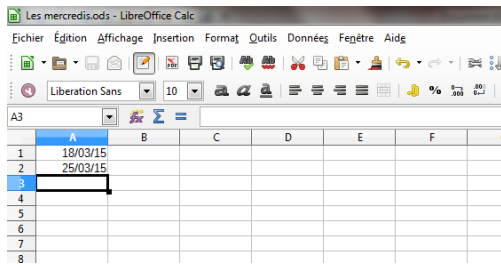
Les mercredis.ods - LibreOffice Calc

Fichier Édition Affichage Insertion Format Outils Données Fenêtre Aide

Liberation Sans 10

A3 $\Sigma$ =

| | A | B | C | D | E | F |
|---|---|---|---|---|---|---|
| 1 | 18/03/15 | | | | | |
| 2 | 25/03/15 | | | | | |
| 3 | | | | | | |
| 4 | | | | | | |
| 5 | | | | | | |
| 6 | | | | | | |
| 7 | | | | | | |
| 8 | | | | | | |